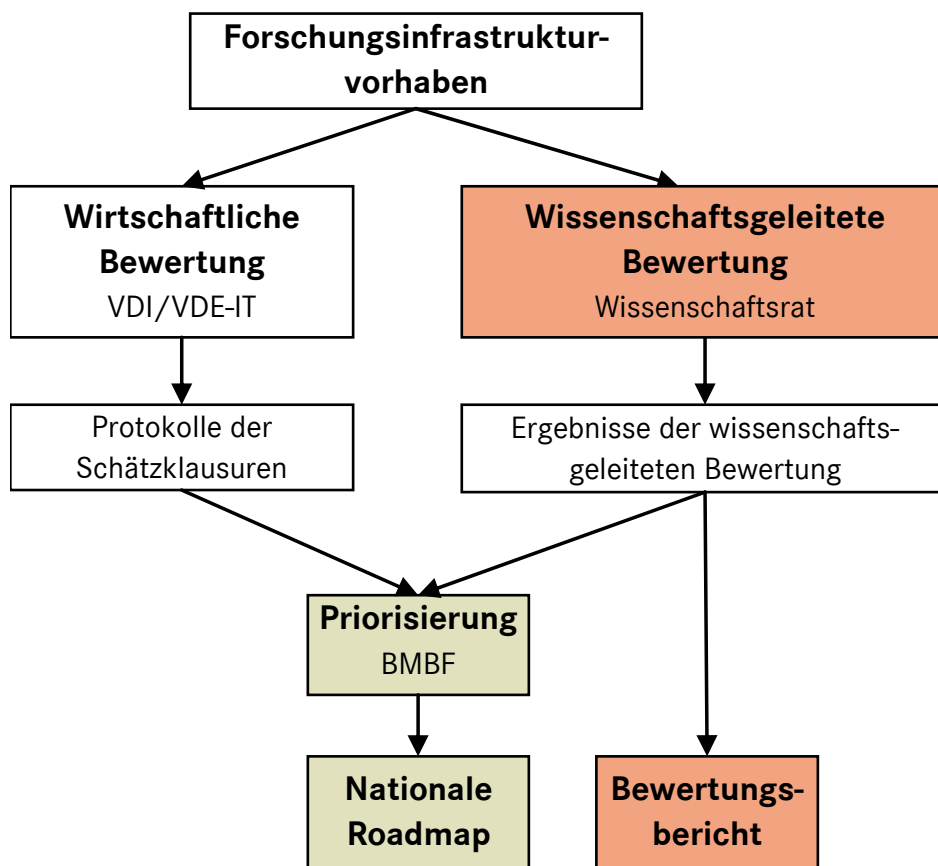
Forschungsinfrastrukturvorhaben

Wirtschaftliche Bewertung
VDI/VDE-IT

Wissenschaftsgeleitete Bewertung
Wissenschaftsrat

Protokolle der Schätzklausuren

Ergebnisse der wissenschaftsgeleiteten Bewertung

Priorisierung
BMBF

Nationale Roadmap

Bewertungsbericht